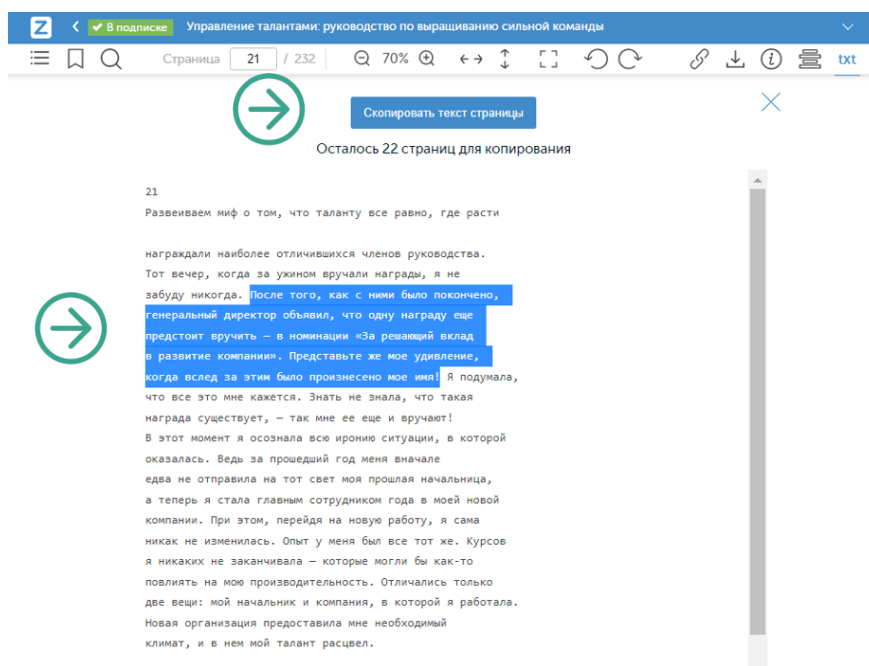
Z < ✔ В подписке Управление талантами: руководство по выращиванию сильной команды

Страница 21 / 232 70% txt

Скопировать текст страницы

Осталось 22 страниц для копирования

21
Развеиваем миф о том, что таланту все равно, где расти

награждали наиболее отличившихся членов руководства. Тот вечер, когда за ужином вручали награды, я не забуду никогда. После того, как с ними было покончено, генеральный директор объявил, что одну награду еще предстоит вручить — в номинации «За решающий вклад в развитие компании». Представьте же мое удивление, когда вслед за этим было произнесено мое имя! Я подумала, что все это мне кажется. Знать не знала, что такая награда существует, — так мне ее еще и вручают!
В этот момент я осознала всю иронию ситуации, в которой оказалась. Ведь за прошедший год меня вначале едва не отправила на тот свет моя прошлая начальница, а теперь я стала главным сотрудником года в моей новой компании. При этом, перейдя на новую работу, я сама никак не изменилась. Опыт у меня был все тот же. Курсов я никаких не заканчивала — которые могли бы как-то повлиять на мою производительность. Отличались только две вещи: мой начальник и компания, в которой я работала. Новая организация предоставила мне необходимый климат, и в нем мой талант расцвел.